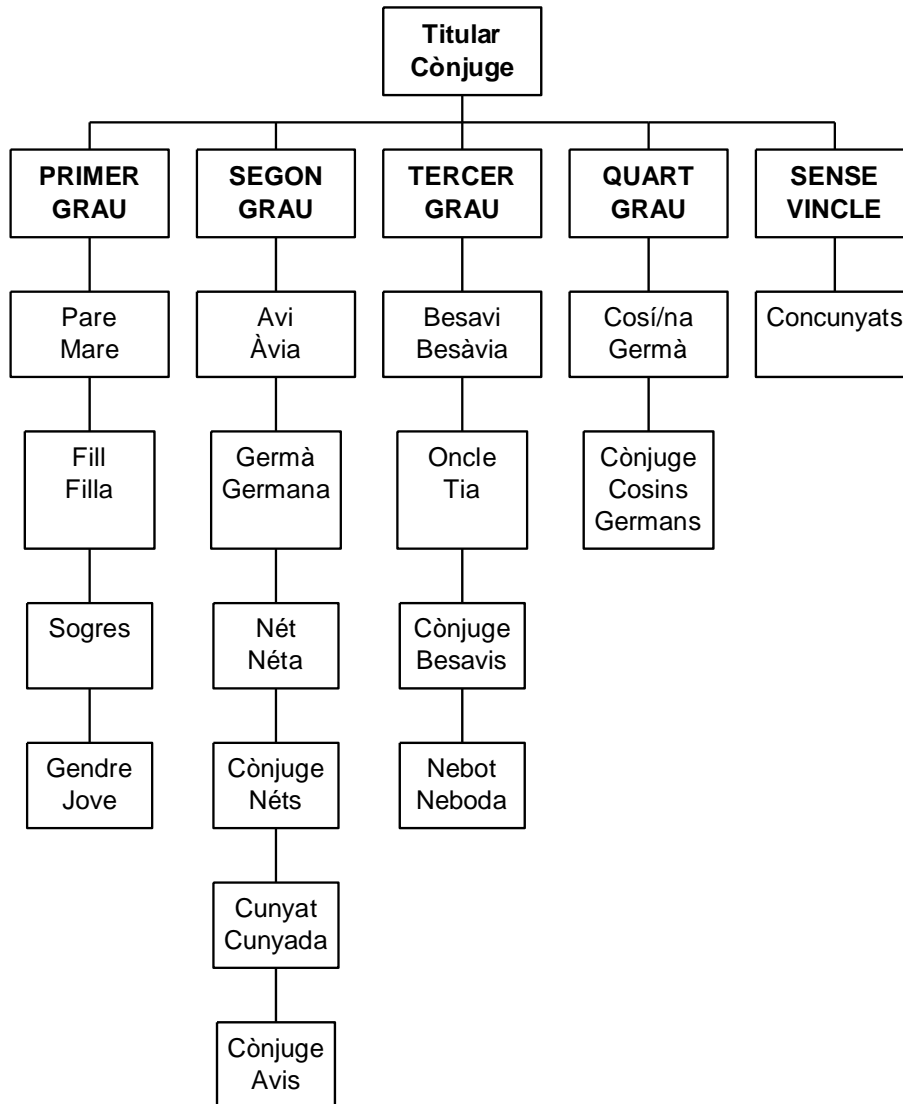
Titular
Cònjuge

PRIMER GRAU

Pare
Mare

Fill
Filla

Sogres

Gendre
Jove

SEGON GRAU

Avi
Àvia

Germà
Germana

Nét
Néta

Cònjuge
Néts

Cunyat
Cunyada

Cònjuge
Avis

TERCER GRAU

Besavi
Besàvia

Oncle
Tia

Cònjuge
Besavis

Nebot
Neboda

QUART GRAU

Cosí/na
Germà

Cònjuge
Cosins
Germans

SENSE VINCLE

Concunyats